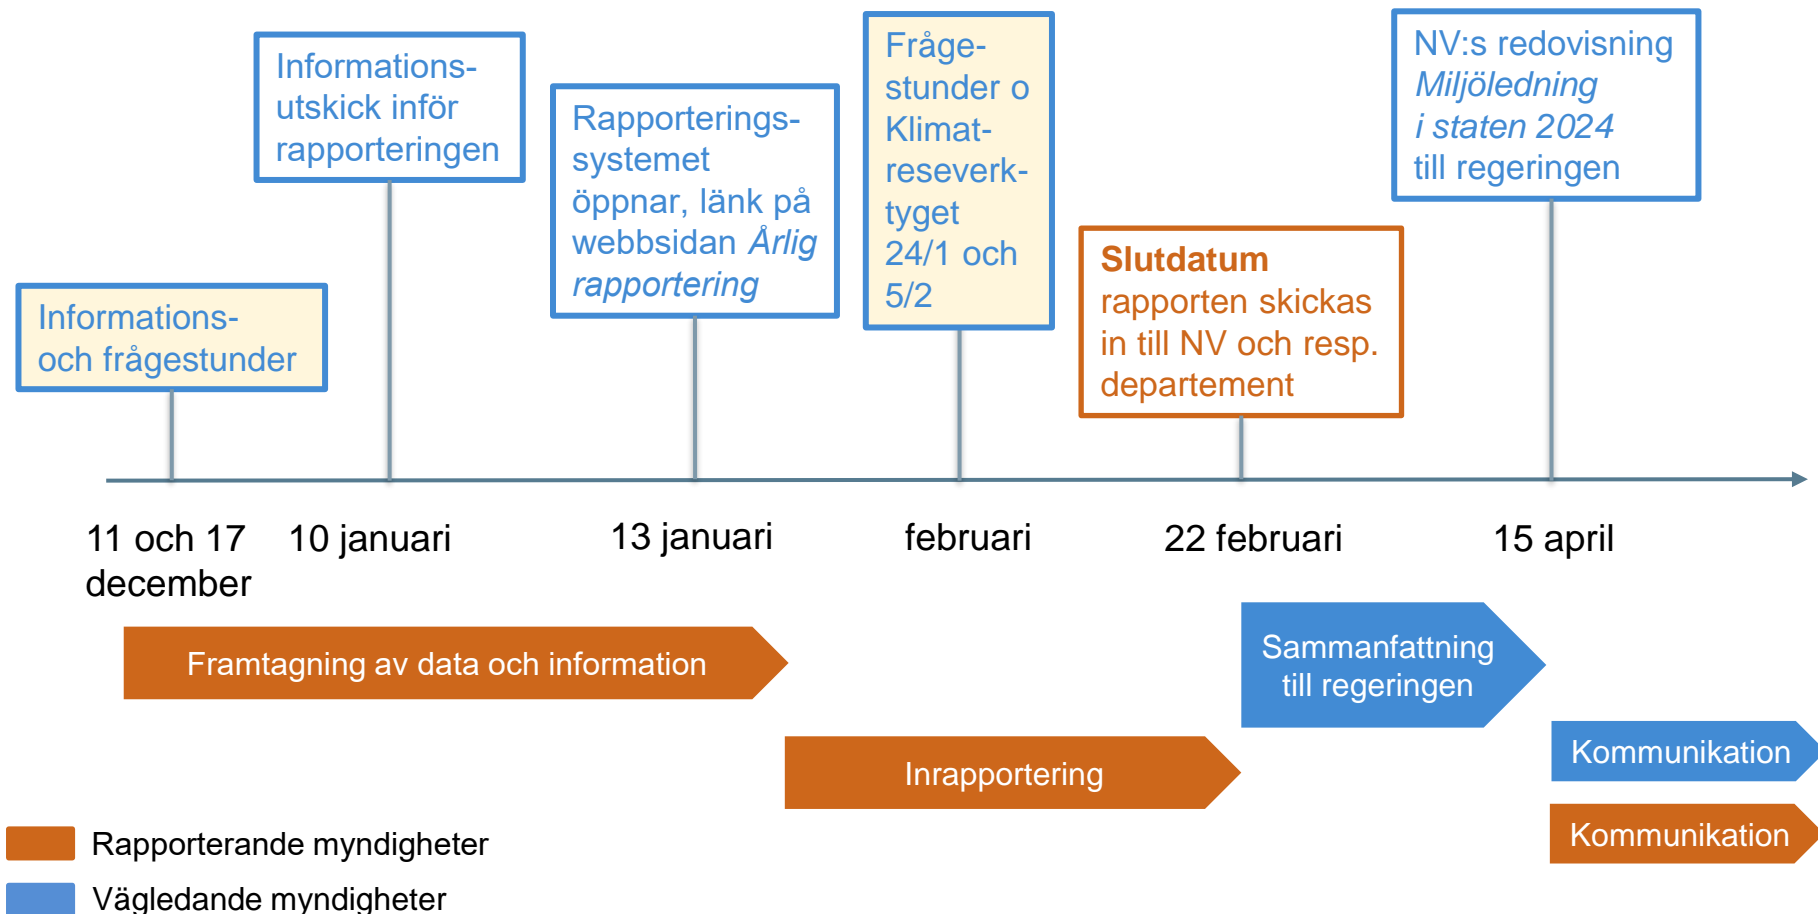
Informationsutskick inför rapporteringen

Rapporteringssystemet öppnar, länk på webbsidan *Årlig rapportering*

Frågestunder o Klimatreseverktyget 24/1 och 5/2

NV:s redovisning *Miljöledning i staten 2024* till regeringen

Informations- och frågestunder

**Slutdatum** rapporten skickas in till NV och resp. departement

11 och 17 december

10 januari

13 januari

februari

22 februari

15 april

Framtagning av data och information

Sammanfattning till regeringen

Inrapportering

Kommunikation

Kommunikation

Rapporterande myndigheter

Vägledande myndigheter